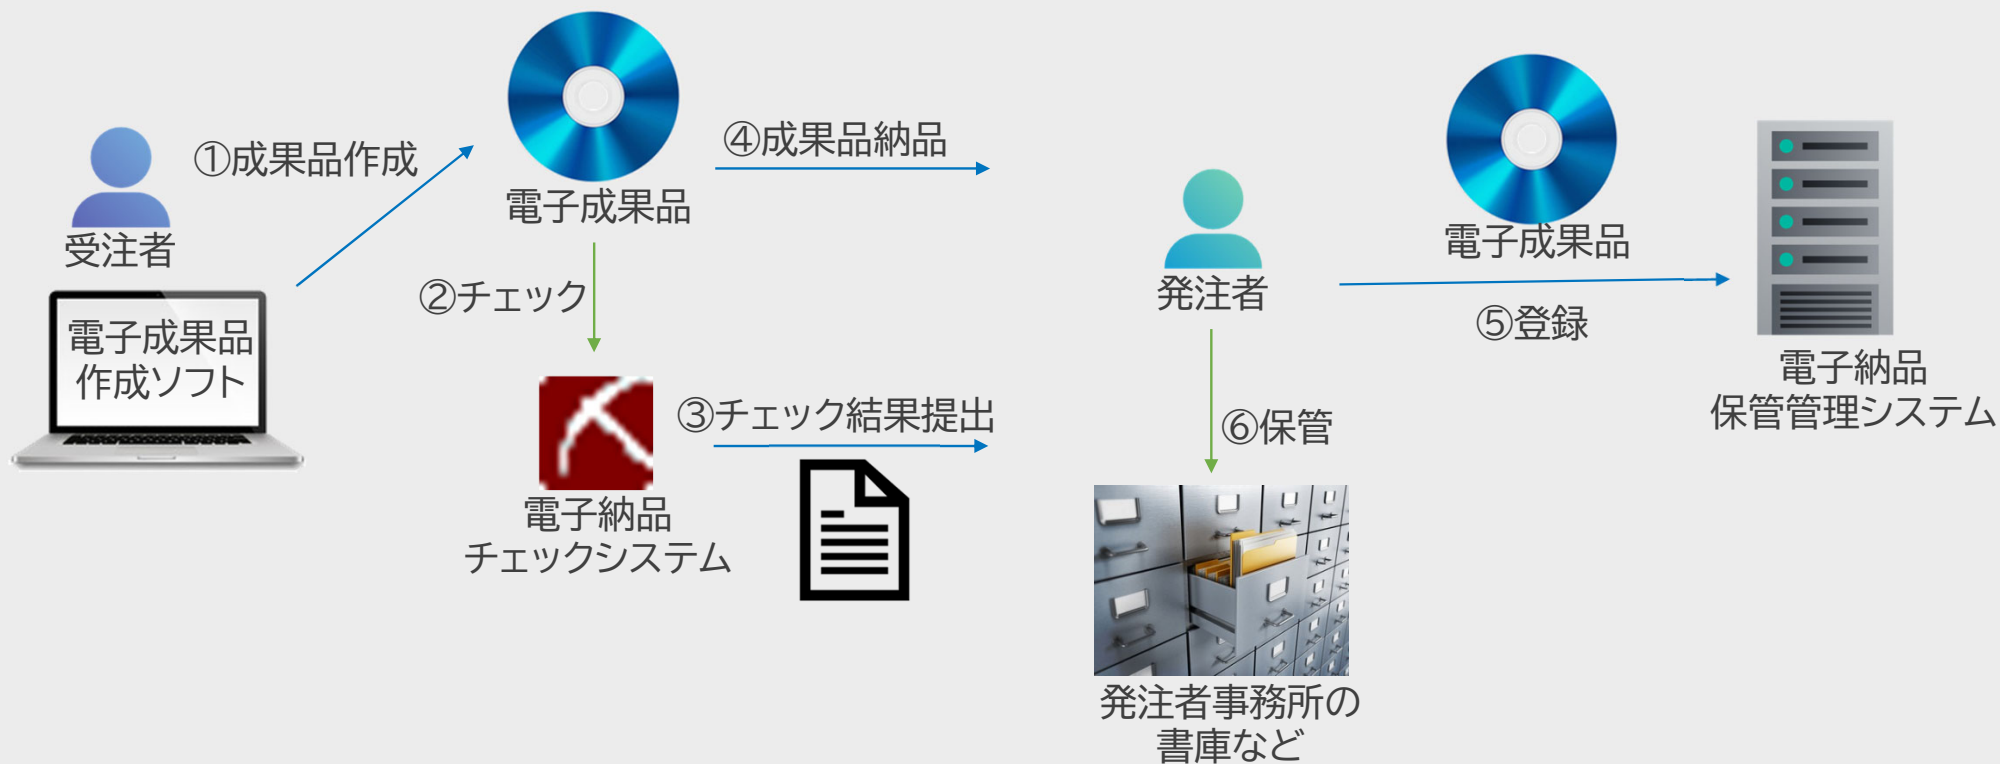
受注者

電子成果品
作成ソフト

①成果品作成

電子成果品

②チェック

電子納品
チェックシステム

③チェック結果提出

④成果品納品

発注者

⑥保管

発注者事務所の
書庫など

電子成果品

⑤登録

電子納品
保管管理システム